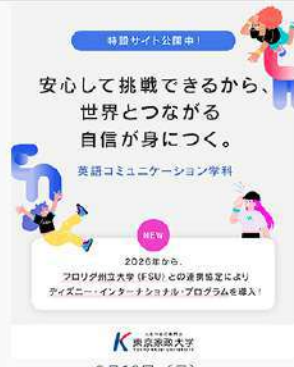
特設サイト公開中！

安心して挑戦できるから、
世界とつながる
自信が身につく。

英語コミュニケーション学科

NEW

2026年から、
フロリダ州立大学（FSU）との連携協定により
ディズニー・インターナショナル・プログラムを導入！

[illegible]
東京家政大学
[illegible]

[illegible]